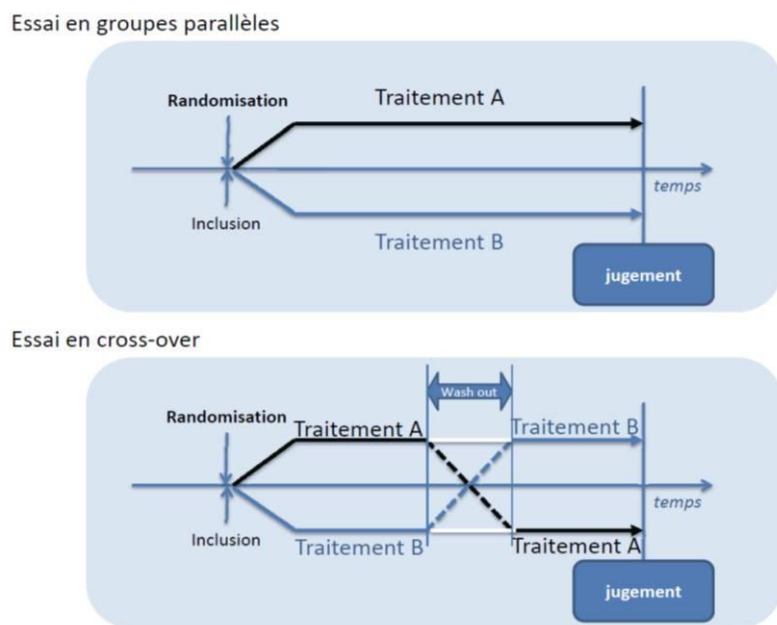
Essai en groupes parallèles

Randomisation

Traitement A

temps

Inclusion

Traitement B

jugement

Essai en cross-over

Wash out

Randomisation

Traitement A

Traitement B

temps

Inclusion

Traitement B

Traitement A

jugement